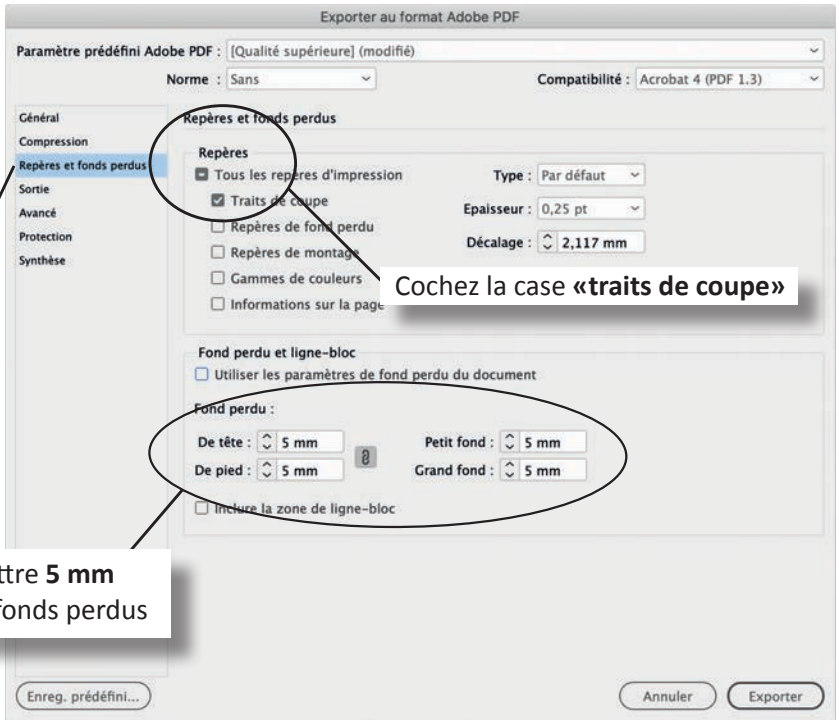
Exporter au format Adobe PDF

Paramètre prédéfini Adobe PDF : [Qualité supérieure] (modifié)

Norme : Sans

Compatibilité : Acrobat 4 (PDF 1.3)

Général
Compression
Repères et fonds perdus
Sortie
Avancé
Protection
Synthèse

Repères et fonds perdus

Repères

Tous les repères d'impression

Traits de coupe

Repères de fond perdu

Repères de montage

Gammes de couleurs

Informations sur la page

Type : Par défaut

Epaisseur : 0,25 pt

Décalage : 2,117 mm

Cochez la case **«traits de coupe»**

Fond perdu et ligne-bloc

Utiliser les paramètres de fond perdu du document

Fond perdu :

De tête : 5 mm

De pied : 5 mm

Petit fond : 5 mm

Grand fond : 5 mm

Inclure la zone de ligne-bloc

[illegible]ttre **5 mm**
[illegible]fonds perdus

Enreg. prédéfini...

Annuler

Exporter